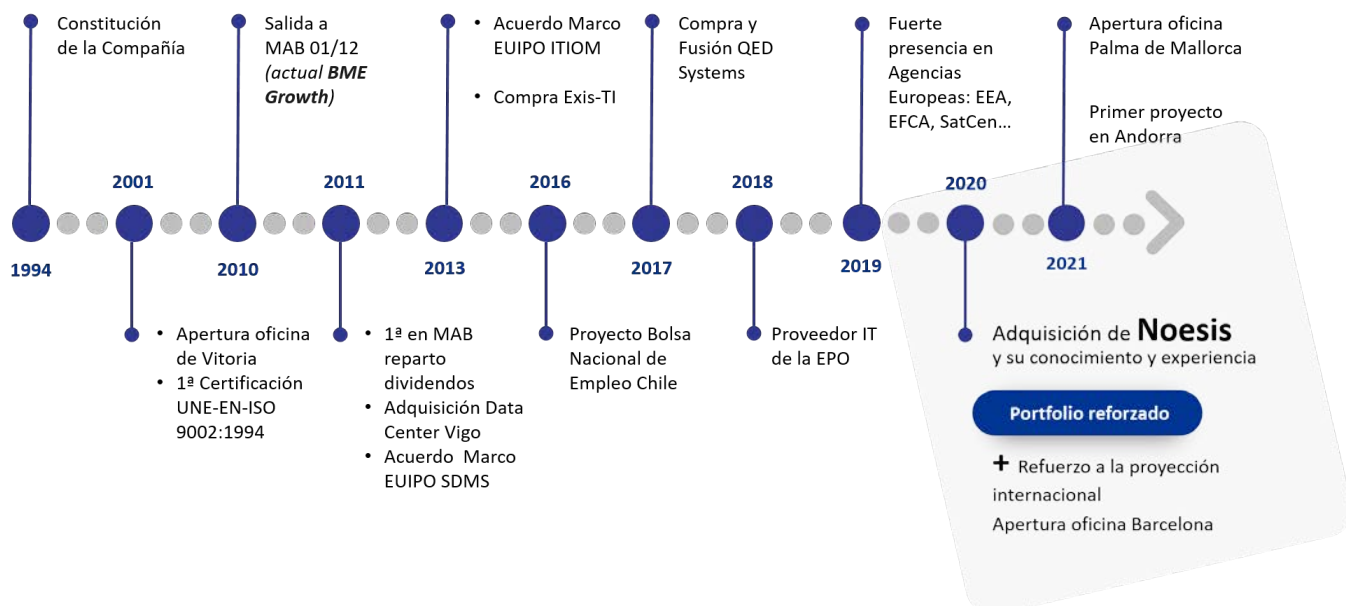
Constitución de la Compañía

Salida a MAB 01/12 *(actual **BME Growth**)*

• Acuerdo Marco EUIPO ITIOM

• Compra Exis-TI

Compra y Fusión QED Systems

Fuerte presencia en Agencias Europeas: EEA, EFCA, SatCen...

Apertura oficina Palma de Mallorca

Primer proyecto en Andorra

2001

2011

2016

2018

2020

1994

2010

2013

2017

2019

2021

• Apertura oficina de Vitoria
• 1ª Certificación UNE-EN-ISO 9002:1994

• 1ª en MAB reparto dividendos
• Adquisición Data Center Vigo
• Acuerdo Marco EUIPO SDMS

Proyecto Bolsa Nacional de Empleo Chile

Proveedor IT de la EPO

Adquisición de **Noesis** y su conocimiento y experiencia

Portfolio reforzado

+ Refuerzo a la proyección internacional

Apertura oficina Barcelona